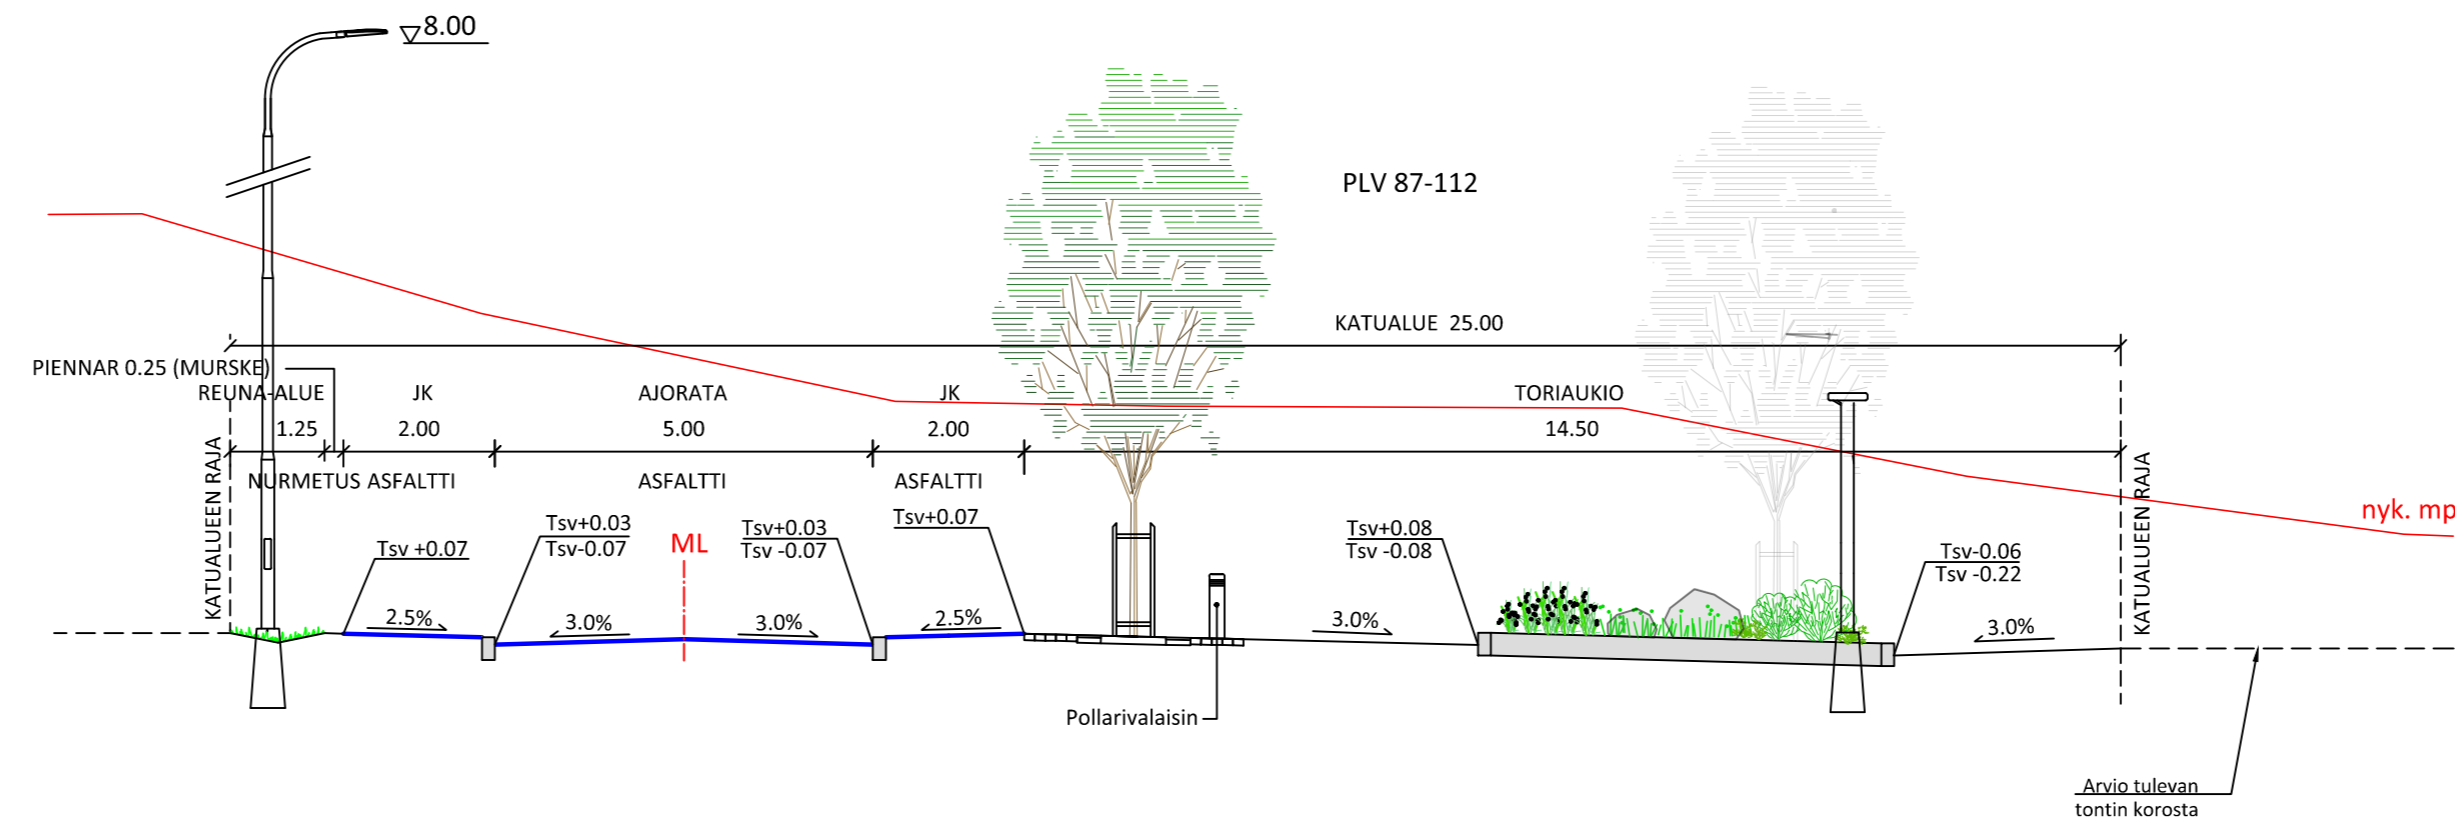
8.00

PLV 87-112

KATUALUE 25.00

PIENNAR 0.25 (MURSKE)

REUNA-ALUE 1.25
JK 2.00
AJORATA 5.00
JK 2.00
TORIAUKIO 14.50

KATUALUEEN RAJA

NURMETUS ASFALTTI
ASFALTTI
ASFALTTI

KATUALUEEN RAJA

nyk. mp

Tsv +0.07
Tsv+0.03
Tsv-0.07
ML
Tsv+0.03
Tsv -0.07
Tsv+0.07
Tsv+0.08
Tsv -0.08
Tsv-0.06
Tsv -0.22

2.5%
3.0%
3.0%
2.5%
3.0%
3.0%

Pollarivalaisin

Arvio tulevan
tontin korosta